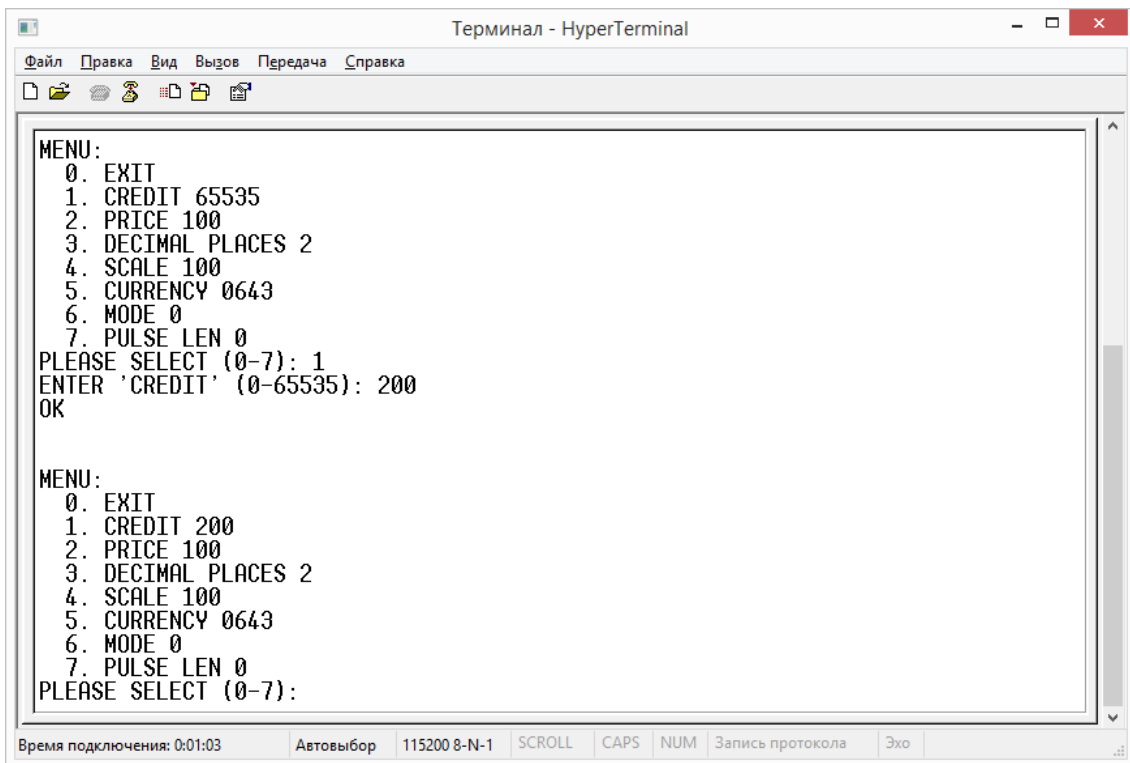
Терминал - HyperTerminal

Файл Правка Вид Вызов Передача Справка

MENU:
0. EXIT
1. CREDIT 65535
2. PRICE 100
3. DECIMAL PLACES 2
4. SCALE 100
5. CURRENCY 0643
6. MODE 0
7. PULSE LEN 0
PLEASE SELECT (0-7): 1
ENTER 'CREDIT' (0-65535): 200
OK

MENU:
0. EXIT
1. CREDIT 200
2. PRICE 100
3. DECIMAL PLACES 2
4. SCALE 100
5. CURRENCY 0643
6. MODE 0
7. PULSE LEN 0
PLEASE SELECT (0-7):

Время подключения: 0:01:03 | Автовыбор | 115200 8-N-1 | SCROLL | CAPS | NUM | Запись протокола | Эхо